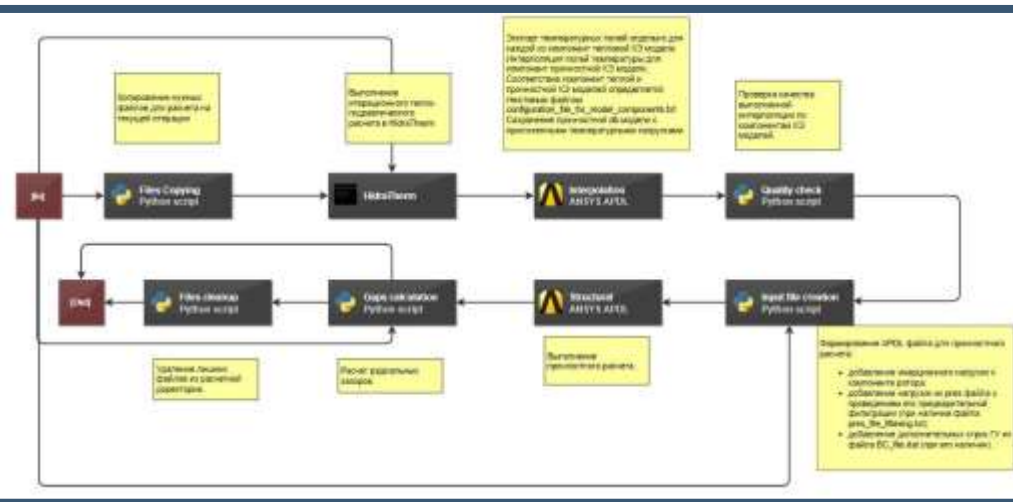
Копирование нужных файлов для расчета на текущей итерации

Выполнение итерационного тепло-гидравлического расчета в HidraTherm

Экспорт температурных полей моделей для каждой из компонент тепловой ICI модели. Интерполяция полей температуры для компонент прочностной ICI модели. Соответствие компонент тепловой и прочностной ICI моделей определяется текстовым файлом configuration_file_for_model_components.txt. Сохранение прочностной db модели с приложенными температурными нагрузками.

Проверка качества выполненной интерполяции по компонентам ICI моделей.

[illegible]

Files Copying
Python script

HidraTherm

Interpolation
ANSYS APDL

Quality check
Python script

[end]

Files cleanup
Python script

Gaps calculation
Python script

Structural
ANSYS APDL

Input file creation
Python script

Удаление лишних файлов из расчетной директории.

Расчет радиальных зазоров.

Выполнение прочностного расчета.

Формирование APDL файла для прочностного расчета:

- добавление инерционных нагрузок к компонентам ротора;
- добавление нагрузок из pres файла с проведением его предварительной фильтрации (при наличии файла pres_file_filtering.txt);
- добавление дополнительных опор ГУ из файла BC_file.dat (при его наличии).